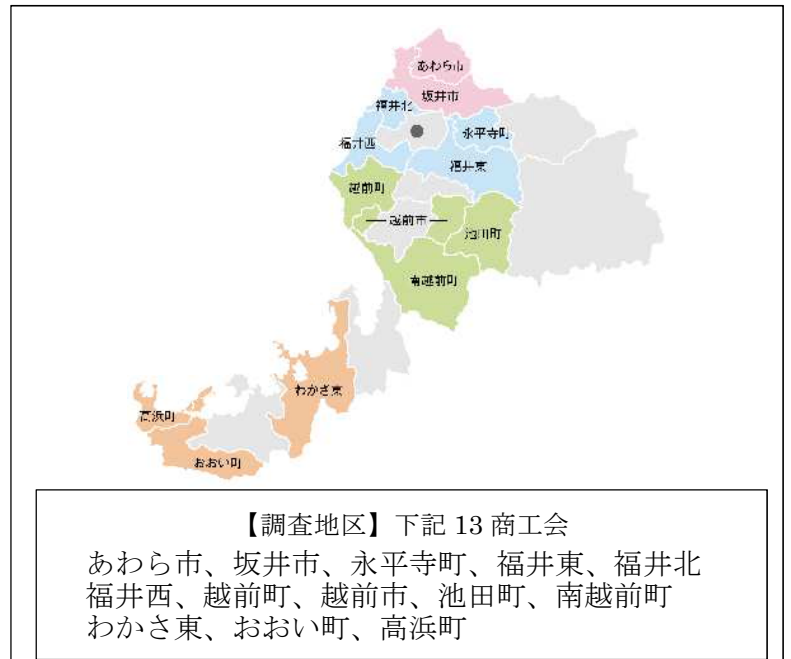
あわら市
坂井市
福井北
永平寺町
福井西
福井東
越前町
越前市
池田町
南越前町
わかさ東
高浜町
おおい町

【調査地区】下記 13 商工会
あわら市、坂井市、永平寺町、福井東、福井北
福井西、越前町、越前市、池田町、南越前町
わかさ東、おおい町、高浜町